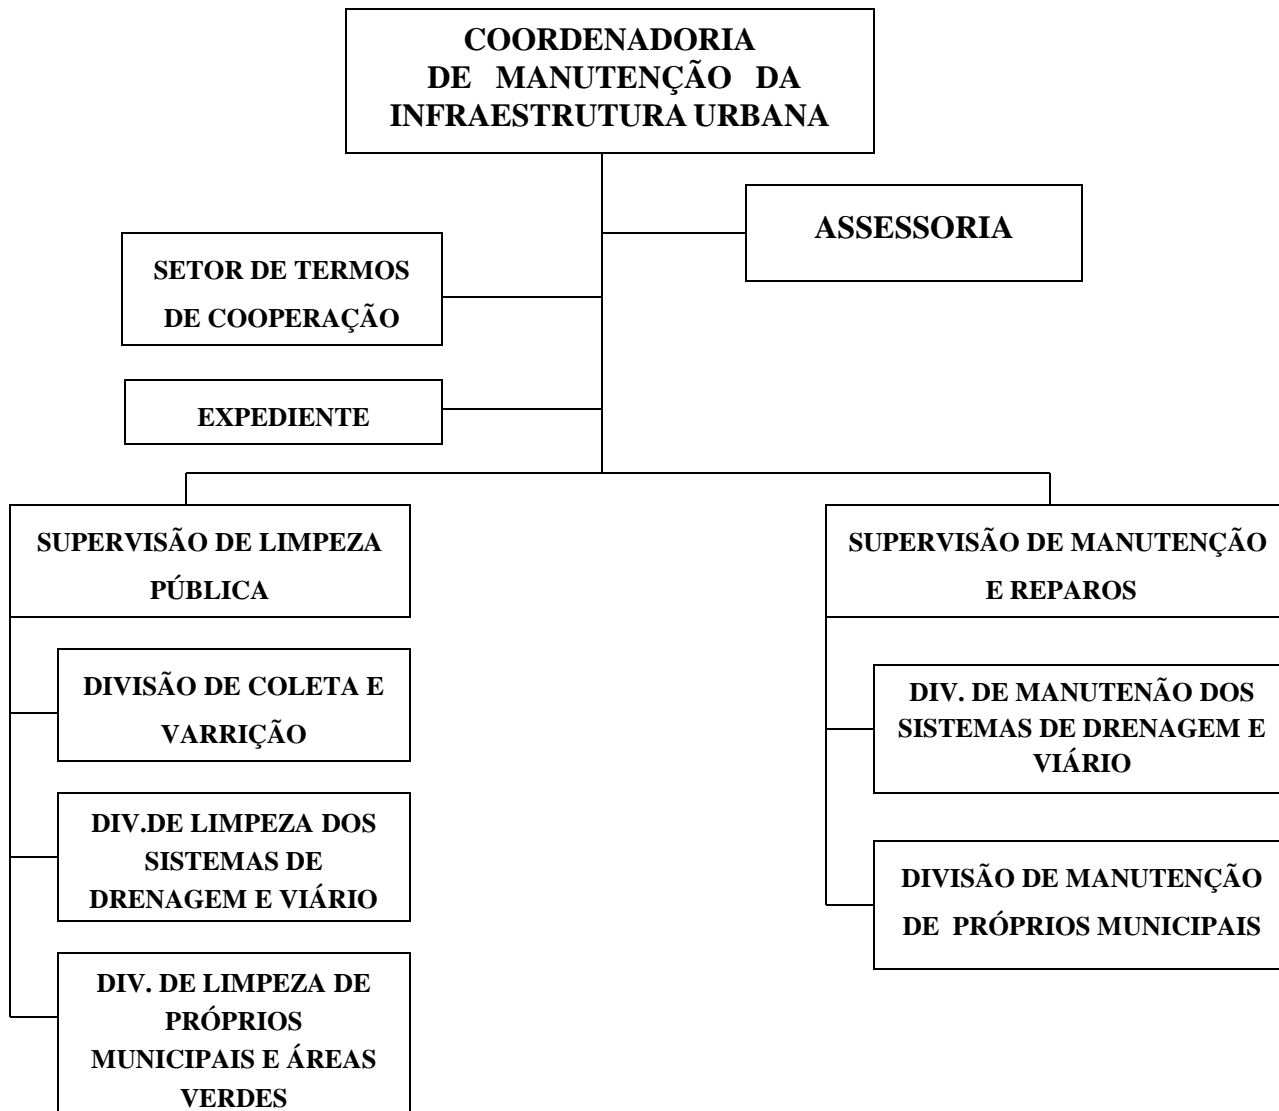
COORDENADORIA DE MANUTENÇÃO DA INFRAESTRUTURA URBANA

ASSESSORIA

SETOR DE TERMOS DE COOPERAÇÃO

EXPEDIENTE

SUPERVISÃO DE LIMPEZA PÚBLICA

DIVISÃO DE COLETA E VARRIÇÃO

DIV.DE LIMPEZA DOS SISTEMAS DE DRENAGEM E VIÁRIO

DIV. DE LIMPEZA DE PRÓPRIOS MUNICIPAIS E ÁREAS VERDES

SUPERVISÃO DE MANUTENÇÃO E REPAROS

DIV. DE MANUTENÃO DOS SISTEMAS DE DRENAGEM E VIÁRIO

DIVISÃO DE MANUTENÇÃO DE PRÓPRIOS MUNICIPAIS